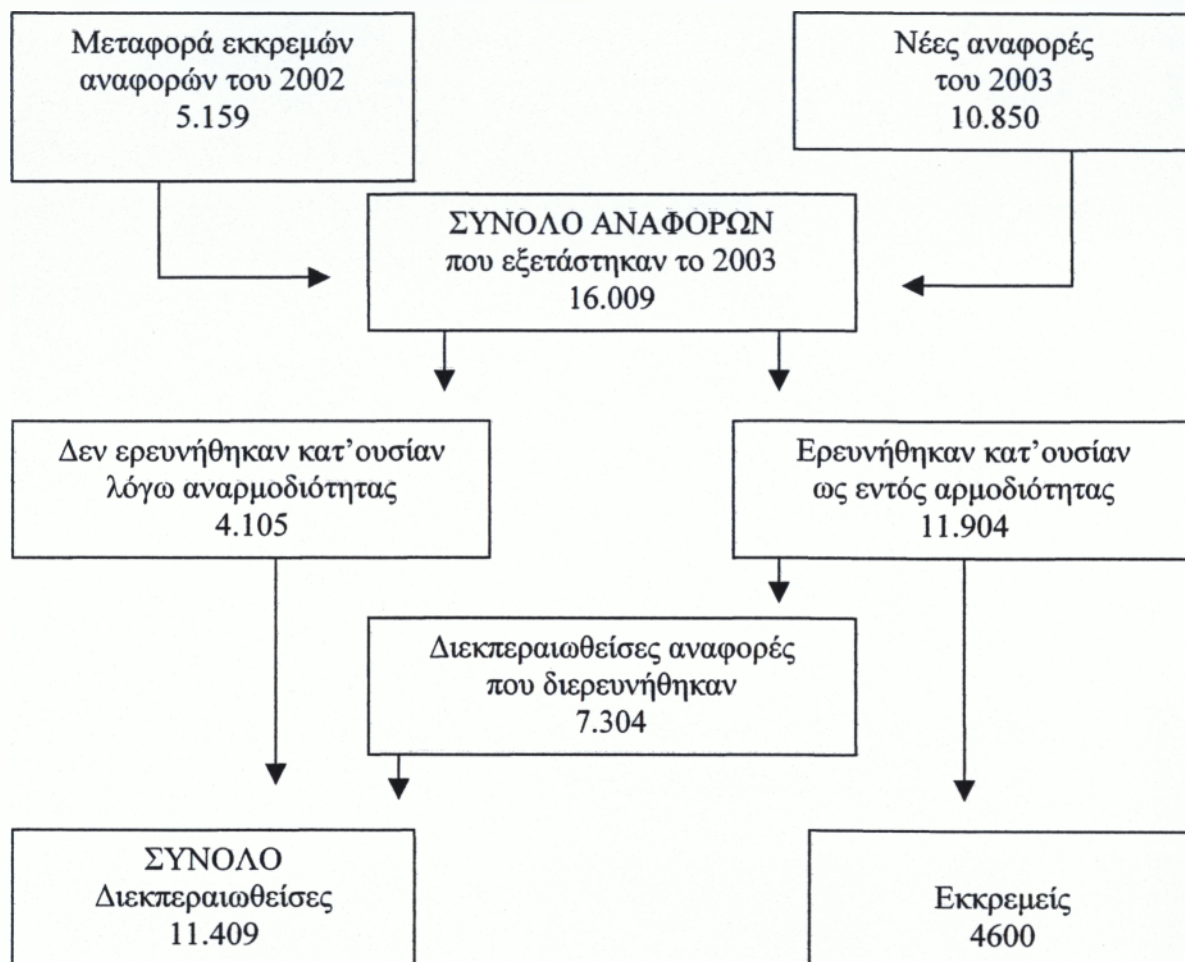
Μεταφορά εκκρεμών αναφορών του 2002
5.159

Νέες αναφορές του 2003
10.850

ΣΥΝΟΛΟ ΑΝΑΦΟΡΩΝ
που εξετάστηκαν το 2003
16.009

Δεν ερευνήθηκαν κατ'ουσίαν λόγω αναρμοδιότητας
4.105

Ερευνήθηκαν κατ'ουσίαν ως εντός αρμοδιότητας
11.904

Διεκπεραιωθείσες αναφορές που διερευνήθηκαν
7.304

ΣΥΝΟΛΟ
Διεκπεραιωθείσες
11.409

Εκκρεμείς
4600